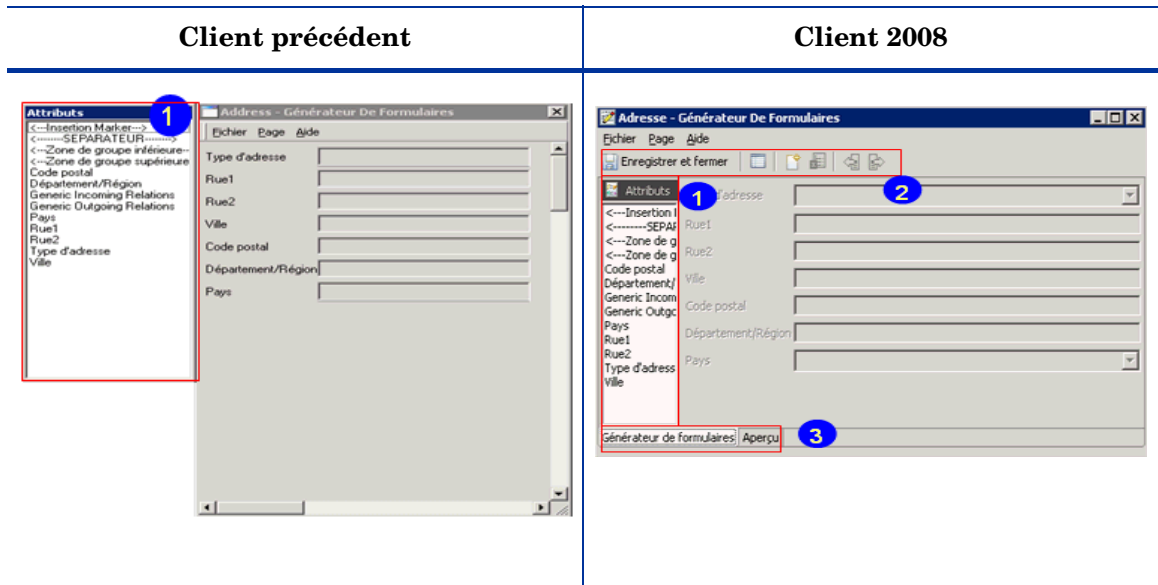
| Client précédent | Client 2008 |
|---|---|
| Attributs<br>1<br><---Insertion Marker---><br><--------SEPARATEUR--------><br><---Zone de groupe inférieure---<br><---Zone de groupe supérieure<br>Code postal<br>Département/Région<br>Generic Incoming Relations<br>Generic Outgoing Relations<br>Pays<br>Rue1<br>Rue2<br>Type d'adresse<br>Ville<br><br>Address - Générateur De Formulaires<br>Fichier Page Aide<br>Type d'adresse<br>Rue1<br>Rue2<br>Ville<br>Code postal<br>Département/Région<br>Pays | Adresse - Générateur De Formulaires<br>Fichier Page Aide<br>Enregistrer et fermer<br>Attributs<br>1<br>2<br>d'adresse<br><---Insertion I<br><--------SEPAF<br><---Zone de g<br><---Zone de g<br>Code postal<br>Département/<br>Generic Incom<br>Generic Outgc<br>Pays<br>Rue1<br>Rue2<br>Type d'adress<br>Ville<br>Rue1<br>Rue2<br>Ville<br>Code postal<br>Département/Région<br>Pays<br>Générateur de formulaires Aperçu<br>3 |